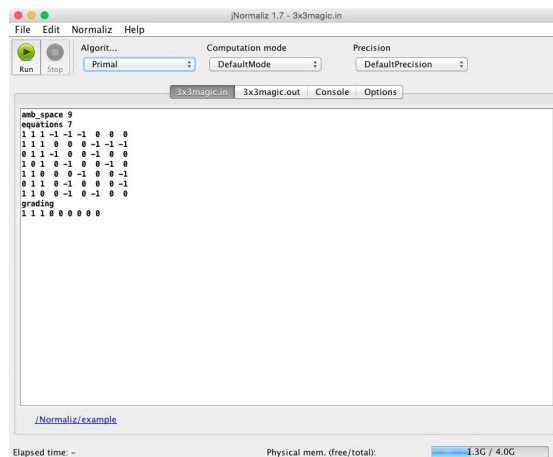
jNormaliz 1.7 - 3x3magic.in

File Edit Normaliz Help

Run Stop

Algorit...
Primal

Computation mode
DefaultMode

Precision
DefaultPrecision

3x3magic.in | 3x3magic.out | Console | Options

amb_space 9
equations 7
1 1 1 -1 -1 -1 0 0 0
1 1 1 0 0 0 -1 -1 -1
0 1 1 -1 0 0 -1 0 0
1 0 1 0 -1 0 0 -1 0
1 1 0 0 0 -1 0 0 -1
0 1 1 0 -1 0 0 0 -1
1 1 0 0 -1 0 -1 0 0
grading
1 1 1 0 0 0 0 0 0

/Normaliz/example

Elapsed time: -

Physical mem. (free/total):

1.3G / 4.0G